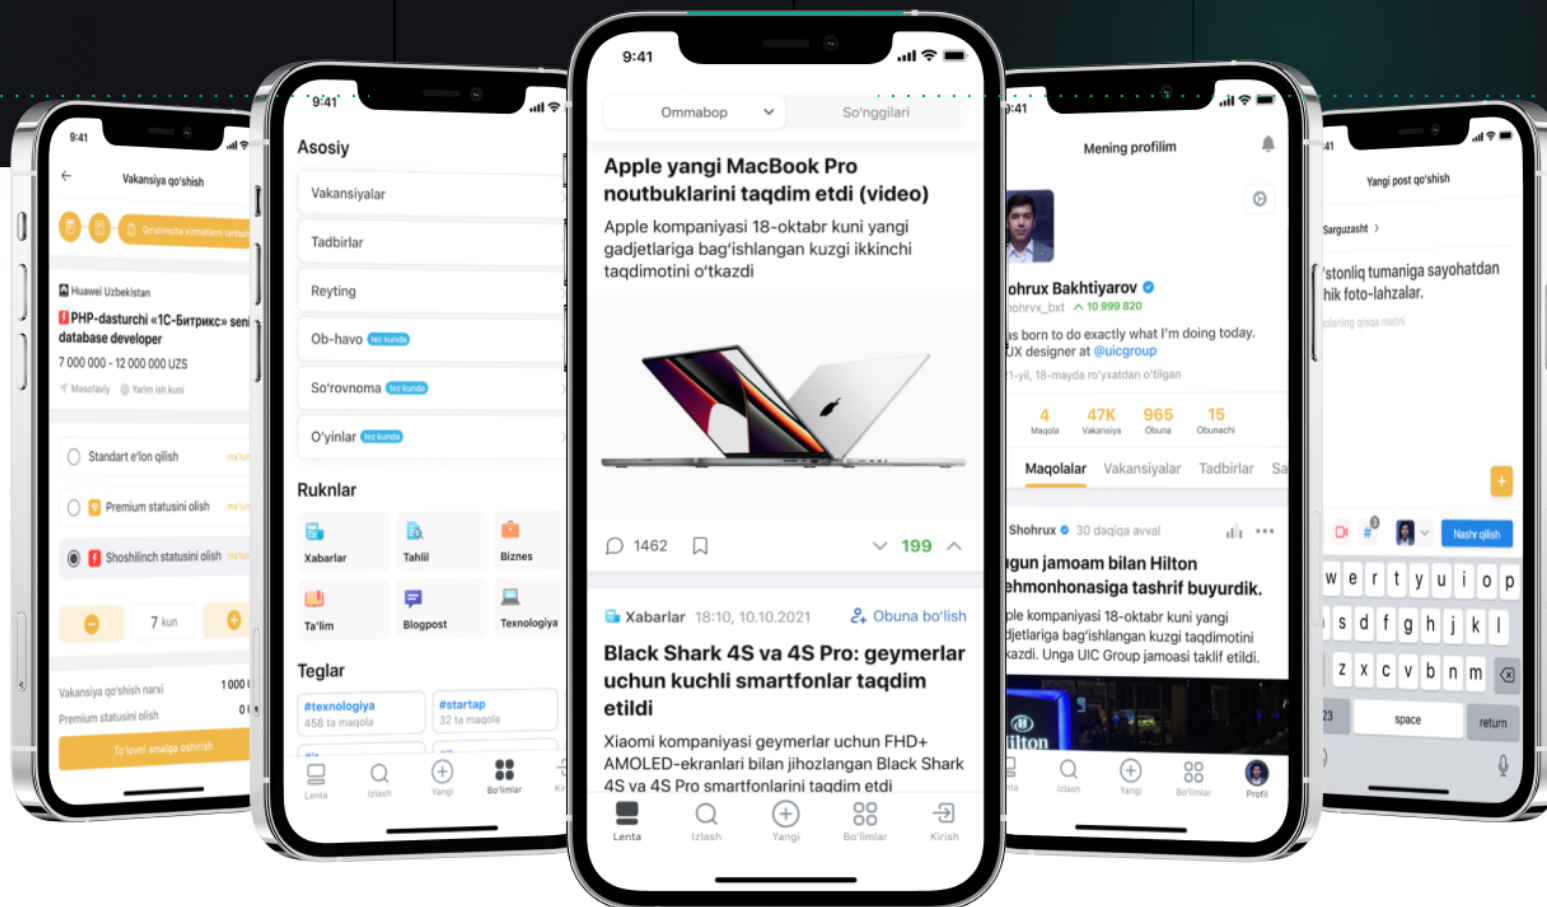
9:41
Vakansiya qo'shish
Qo'shimcha xizmatlarni tanlash
Huawei Uzbekistan
PHP-dasturchi «1C-Битрикс» seni database developer
7 000 000 - 12 000 000 UZS
Masofaviy Yarim ish kuni
Standart e'lon qilish
Premium statusini olish
Shoshilinch statusini olish
7 kun
Vakansiya qo'shish narxi 1 000
Premium statusini olish 0
To'lovni amalga oshirish

9:41
Asosiy
Vakansiyalar
Tadbirlar
Reyting
Ob-havo tez kunda
So'rovnoma tez kunda
O'yinlar tez kunda
Ruknlar
Xabarlar
Tahlil
Biznes
Ta'lim
Blogpost
Texnologiya
Teglar
#texnologiya 458 ta maqola
#startap 32 ta maqola
Lenta Izlash Yangi Bo'limlar

9:41
Ommabop
So'nggilari
Apple yangi MacBook Pro noutbuklarini taqdim etdi (video)
Apple kompaniyasi 18-oktabr kuni yangi gadjetlariga bag'ishlangan kuzgi ikkinchi taqdimotini o'tkazdi
1462
199
Xabarlar 18:10, 10.10.2021
Obuna bo'lish
Black Shark 4S va 4S Pro: geymerlar uchun kuchli smartfonlar taqdim etildi
Xiaomi kompaniyasi geymerlar uchun FHD+ AMOLED-ekranlari bilan jihozlangan Black Shark 4S va 4S Pro smartfonlarini taqdim etdi
Lenta Izlash Yangi Bo'limlar Kirish

9:41
Mening profilim
ohrux Bakhtiyarov
ohrvx_bxt 10 999 820
as born to do exactly what I'm doing today. UX designer at @uicgroup
1-yil, 18-mayda ro'yxatdan o'tilgan
4 Maqola
47K Vakansiya
965 Obuna
15 Obunachi
Maqolalar Vakansiyalar Tadbirlar Sa
Shohrux 30 daqiqa avval
gun jamoam bilan Hilton ehmonhonasiga tashrif buyurdik.
ple kompaniyasi 18-oktabr kuni yangi djetlariga bag'ishlangan kuzgi taqdimotini kazdi. Unga UIC Group jamoasi taklif etildi.
ilton
Izlash Yangi Bo'limlar Profil

41
Yangi post qo'shish
Sarguzasht
'stonliq tumaniga sayohatdan hik foto-lahzalar.
olaning qisqa matni
Nashr qilish
w e r t y u i o p
s d f g h j k l
z x c v b n m
space return